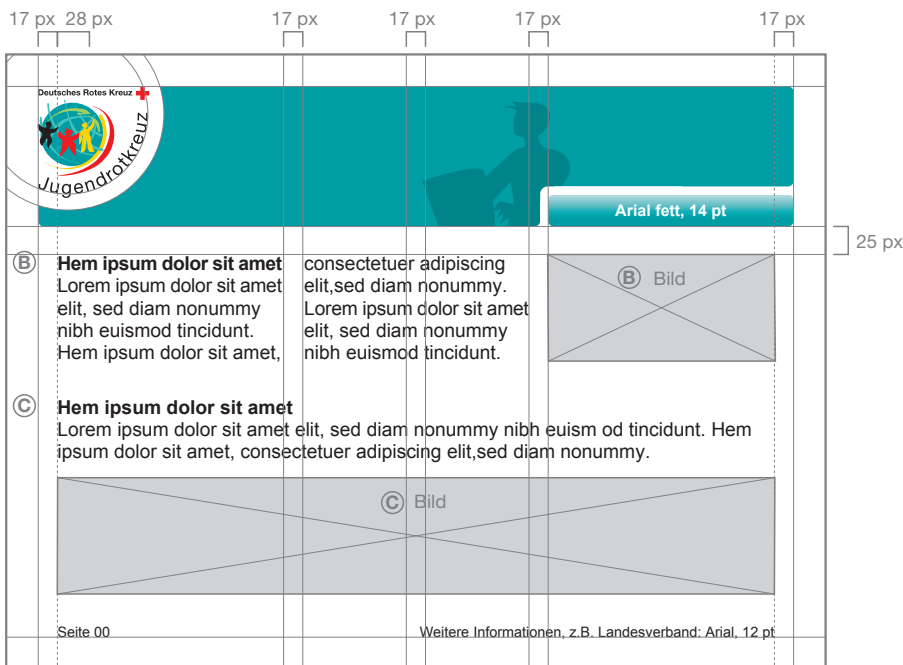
17 px 28 px 17 px 17 px 17 px 17 px

Deutsches Rotes Kreuz

Jugendrotkreuz

Arial fett, 14 pt

25 px

Ⓑ

**Hem ipsum dolor sit amet**
Lorem ipsum dolor sit amet elit, sed diam nonummy nibh euismod tincidunt. Hem ipsum dolor sit amet,

consectetuer adipiscing elit,sed diam nonummy. Lorem ipsum dolor sit amet elit, sed diam nonummy nibh euismod tincidunt.

Ⓑ Bild

Ⓒ

**Hem ipsum dolor sit amet**
Lorem ipsum dolor sit amet elit, sed diam nonummy nibh euism od tincidunt. Hem ipsum dolor sit amet, consectetuer adipiscing elit,sed diam nonummy.

Ⓒ Bild

Seite 00

Weitere Informationen, z.B. Landesverband: Arial, 12 pt